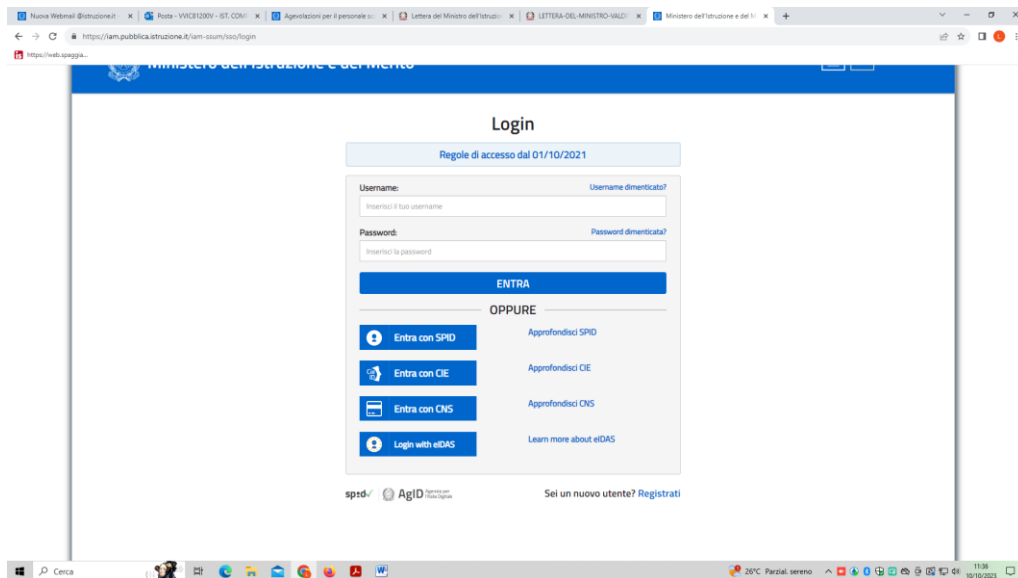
Nuova Webmail @istruzione.it ×
Posta - VVIC81200V - IST. COM ×
Agevolazioni per il personale s ×
Lettera del Ministro dell'Istruzio ×
LETTERA-DEL-MINISTRO-VALDI ×
Ministero dell'Istruzione e del M ×
+

https://iam.pubblica.istruzione.it/iam-ssum/sso/login

https://web.spaggia...

Ministero dell'Istruzione e del Merito

Login

Regole di accesso dal 01/10/2021

Username:
Username dimenticato?
Inserisci il tuo username

Password:
Password dimenticata?
Inserisci la password

ENTRA

OPPURE

Entra con SPID
Approfondisci SPID

Entra con CIE
Approfondisci CIE

Entra con CNS
Approfondisci CNS

Login with eIDAS
Learn more about eIDAS

spid AgID Agenzia per l'Italia Digitale

Sei un nuovo utente? Registrati

Cerca

26°C Parzial. sereno
11:36
10/10/2023